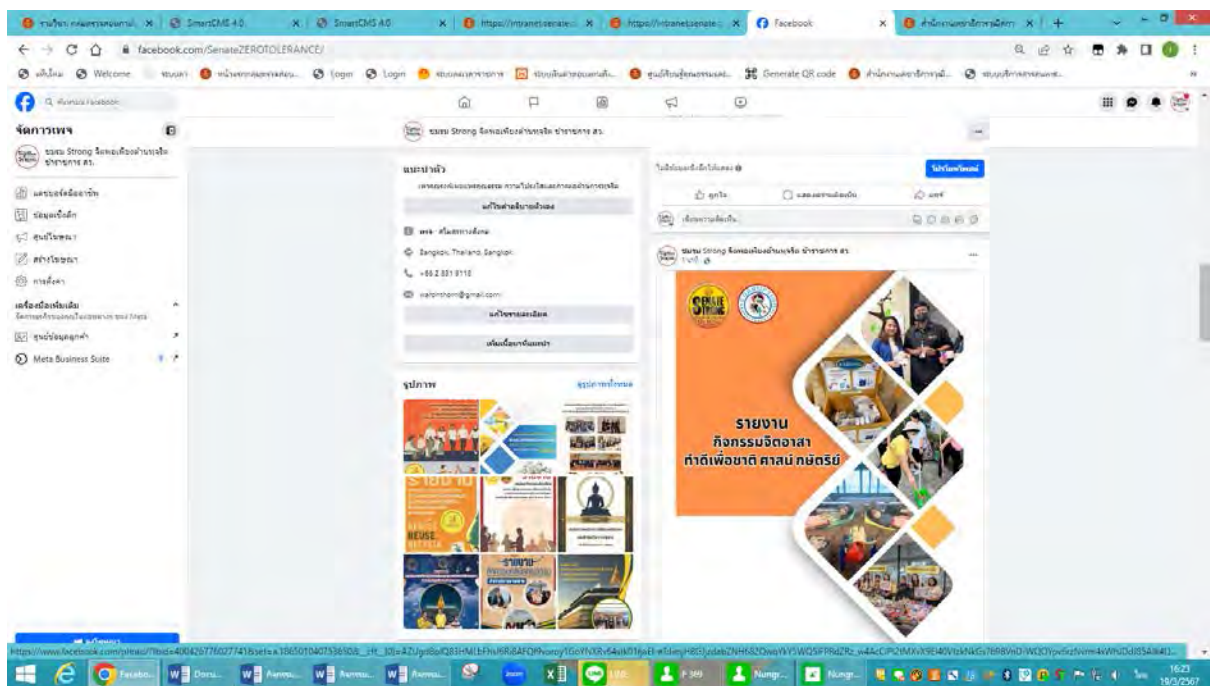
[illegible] | SmartCMS 4.0 | SmartCMS 4.0 | https://intranet.senate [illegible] | https://intranet.senate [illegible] | Facebook | สำนักงานเลขาธิการวุฒิสภา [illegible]

facebook.com/SenateZEROTOLERANCE/

Welcome | Login | Login | Generate QR code

ค้นหาใน Facebook

จัดการเพจ

ชมรม Strong จิตพอเพียงต้านทุจริต ข้าราชการ สว.

แดชบอร์ดมืออาชีพ
ข้อมูลเชิงลึก
ศูนย์โฆษณา
สร้างโฆษณา
การตั้งค่า

เครื่องมือเพิ่มเติม

ศูนย์ข้อมูลลูกค้า

Meta Business Suite

ชมรม Strong จิตพอเพียงต้านทุจริต ข้าราชการ สว.

แนะนำตัว

แก้ไขคำแนะนำตัวเอง

เพจ · องค์กรภาครัฐ

Bangkok, Thailand, Bangkok

+66 2 831 9118

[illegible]@gmail.com

แก้ไขรายละเอียด

เพิ่มเนื้อหาที่แนะนำ

รูปภาพ

ดูรูปภาพทั้งหมด

ถูกใจ | แสดงความคิดเห็น | แชร์

ชมรม Strong จิตพอเพียงต้านทุจริต ข้าราชการ สว.

SENATE STRONG

รายงาน
กิจกรรมจิตอาสา
ทำดีเพื่อชาติ ศาสน์ กษัตริย์

16:23
19/3/2567